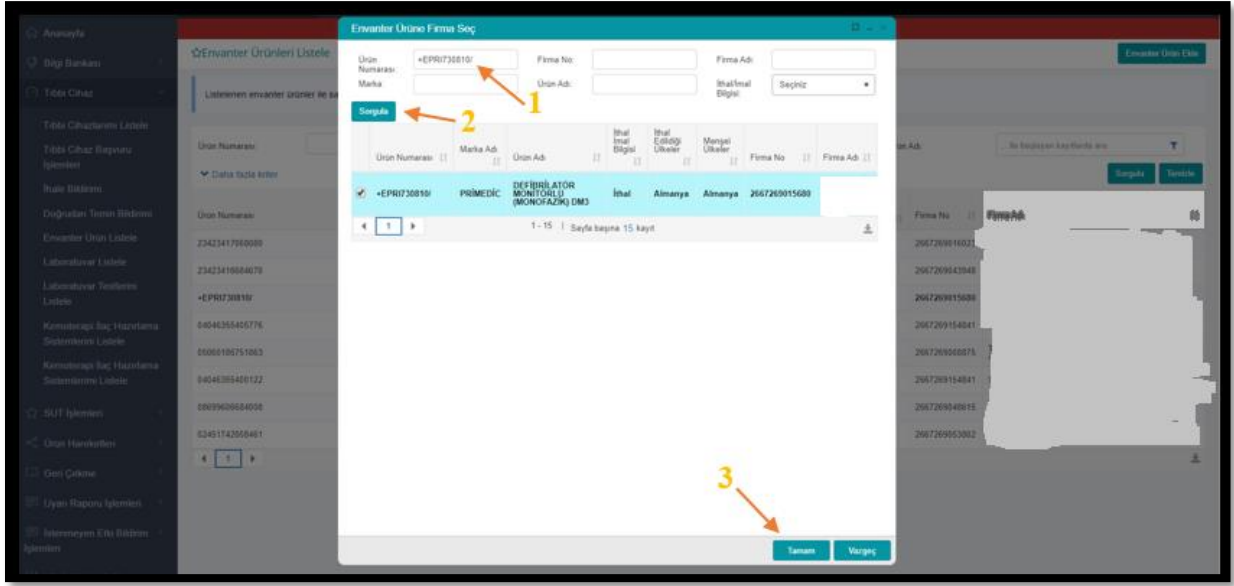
Anasayfa
Bilgi Bankası
Tıbbi Cihaz
Tıbbi Cihazlarımı Listele
Tıbbi Cihaz Başvuru İşlemleri
İhale Bildirimi
Doğrudan Temin Bildirimi
Envanter Ürün Listele
Laboratuvar Listele
Laboratuvar Testlerini Listele
Kemoterapi İlaç Hazırlama Sistemlerini Listele
Kemoterapi İlaç Hazırlama Sistemlerini Listele
SUT İşlemleri
Ürün Hareketleri
Geri Çekme
Uyarı Raporu İşlemleri
İstenmeyen Etki Bildirim İşlemleri

Envanter Ürünleri Listele

Envanter Ürün Ekle

Listelenen envanter ürünler ile sa

Ürün Numarası
Daha fazla kriter
Ürün Adı
Sorgula
Temizle

Ürün Numarası
23423417060080
23423416684670
+EPRI730810/
04046355405776
05060186751863
04046355400122
08699606684058
63451742068461

Firma No
Firma Adı
2667269016027
2667269043948
2667269015680
2667269154041
2667269000075
2667269154041
2667269048015
2667269053062

Envanter Ürüne Firma Seç

Ürün Numarası: +EPRI730810/
Firma No:
Firma Adı:
Marka
Ürün Adı:
İthal/İmal Bilgisi
Seçiniz
Sorgula

| | Ürün Numarası | Marka Adı | Ürün Adı | İthal İmal Bilgisi | İthal Edildiği Ülkeler | Menşei Ülkeler | Firma No | Firma Adı |
|---|---|---|---|---|---|---|---|---|
| ✔ | +EPRI730810/ | PRİMEDİC | DEFİBRİLATÖR MONİTÖRLÜ (MONOFAZİK) DM3 | İthal | Almanya | Almanya | 2667269015680 | |

1 - 15 | Sayfa başına 15 kayıt

1
2
3

Tamam
Vazgeç